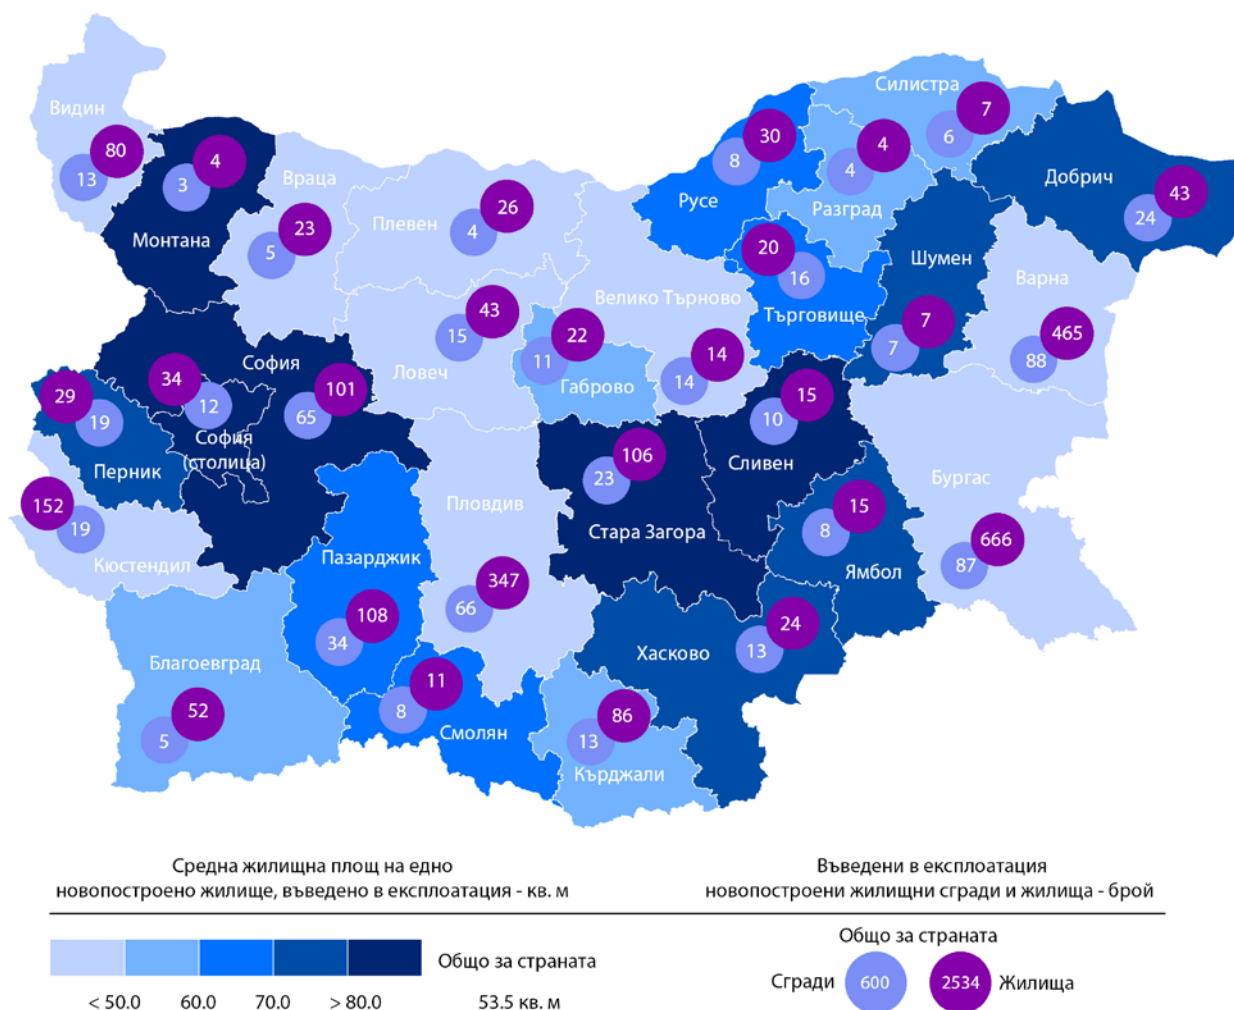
Видин
80
13
4
3
Монтана
Враца
23
5
Плевен
26
4
Русе
30
8
Силистра
7
6
4
4
Разград
Добрич
43
24
20
16
Търговище
Шумен
Варна
465
88
7
7
Велико Търново
43
15
Ловеч
22
11
Габрово
14
14
София
34
12
101
65
29
19
Перник
София (столица)
152
19
Кюстендил
15
10
Сливен
Бургас
106
23
Стара Загора
Пловдив
Пазарджик
347
66
15
8
Ямбол
666
87
108
34
24
13
Хасково
Благоевград
52
5
11
8
Смолян
86
13
Кърджали

Средна жилищна площ на едно новопостроено жилище, въведено в експлоатация - кв. м

Въведени в експлоатация новопостроени жилищни сгради и жилища - брой

Общо за страната
< 50.0
60.0
70.0
> 80.0
53.5 кв. м

Общо за страната
Сгради
600
2534
Жилища